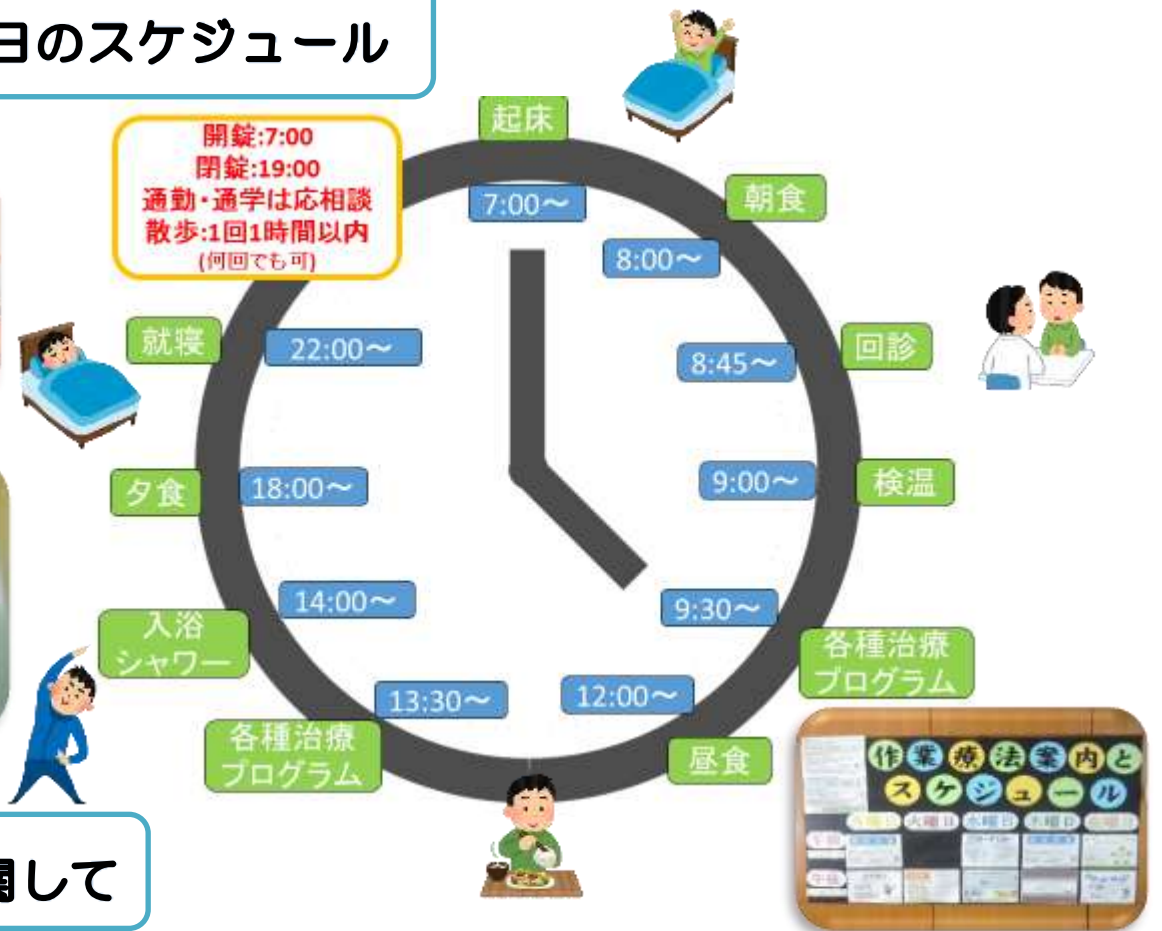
日のスケジュール

開錠:7:00
閉錠:19:00
通勤・通学は応相談
散歩:1回1時間以内
(何回でも可)

起床
7:00〜
朝食
8:00〜
回診
8:45〜
検温
9:00〜
9:30〜
各種治療プログラム
12:00〜
昼食
13:30〜
各種治療プログラム
14:00〜
入浴シャワー
18:00〜
夕食
22:00〜
就寝

作業療法案内とスケジュール

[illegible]して